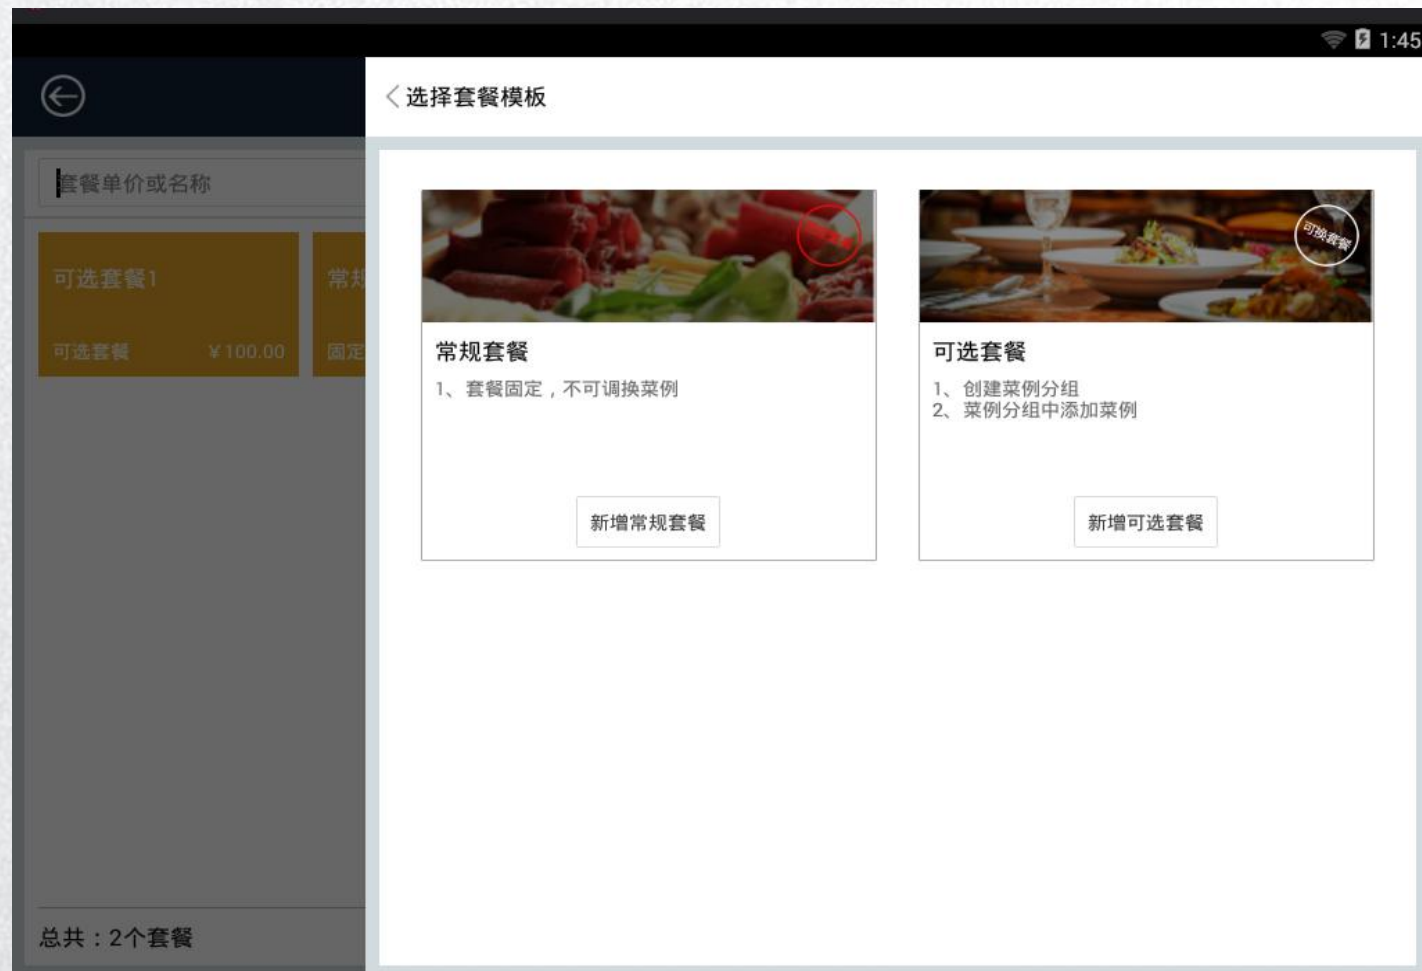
1:45

套餐单价或名称

可选套餐1

可选套餐 ¥100.00

常规

固定

总共：2个套餐

选择套餐模板

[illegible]

常规套餐

1、套餐固定，不可调换菜例

新增常规套餐

可换套餐

可选套餐

1、创建菜例分组
2、菜例分组中添加菜例

新增可选套餐